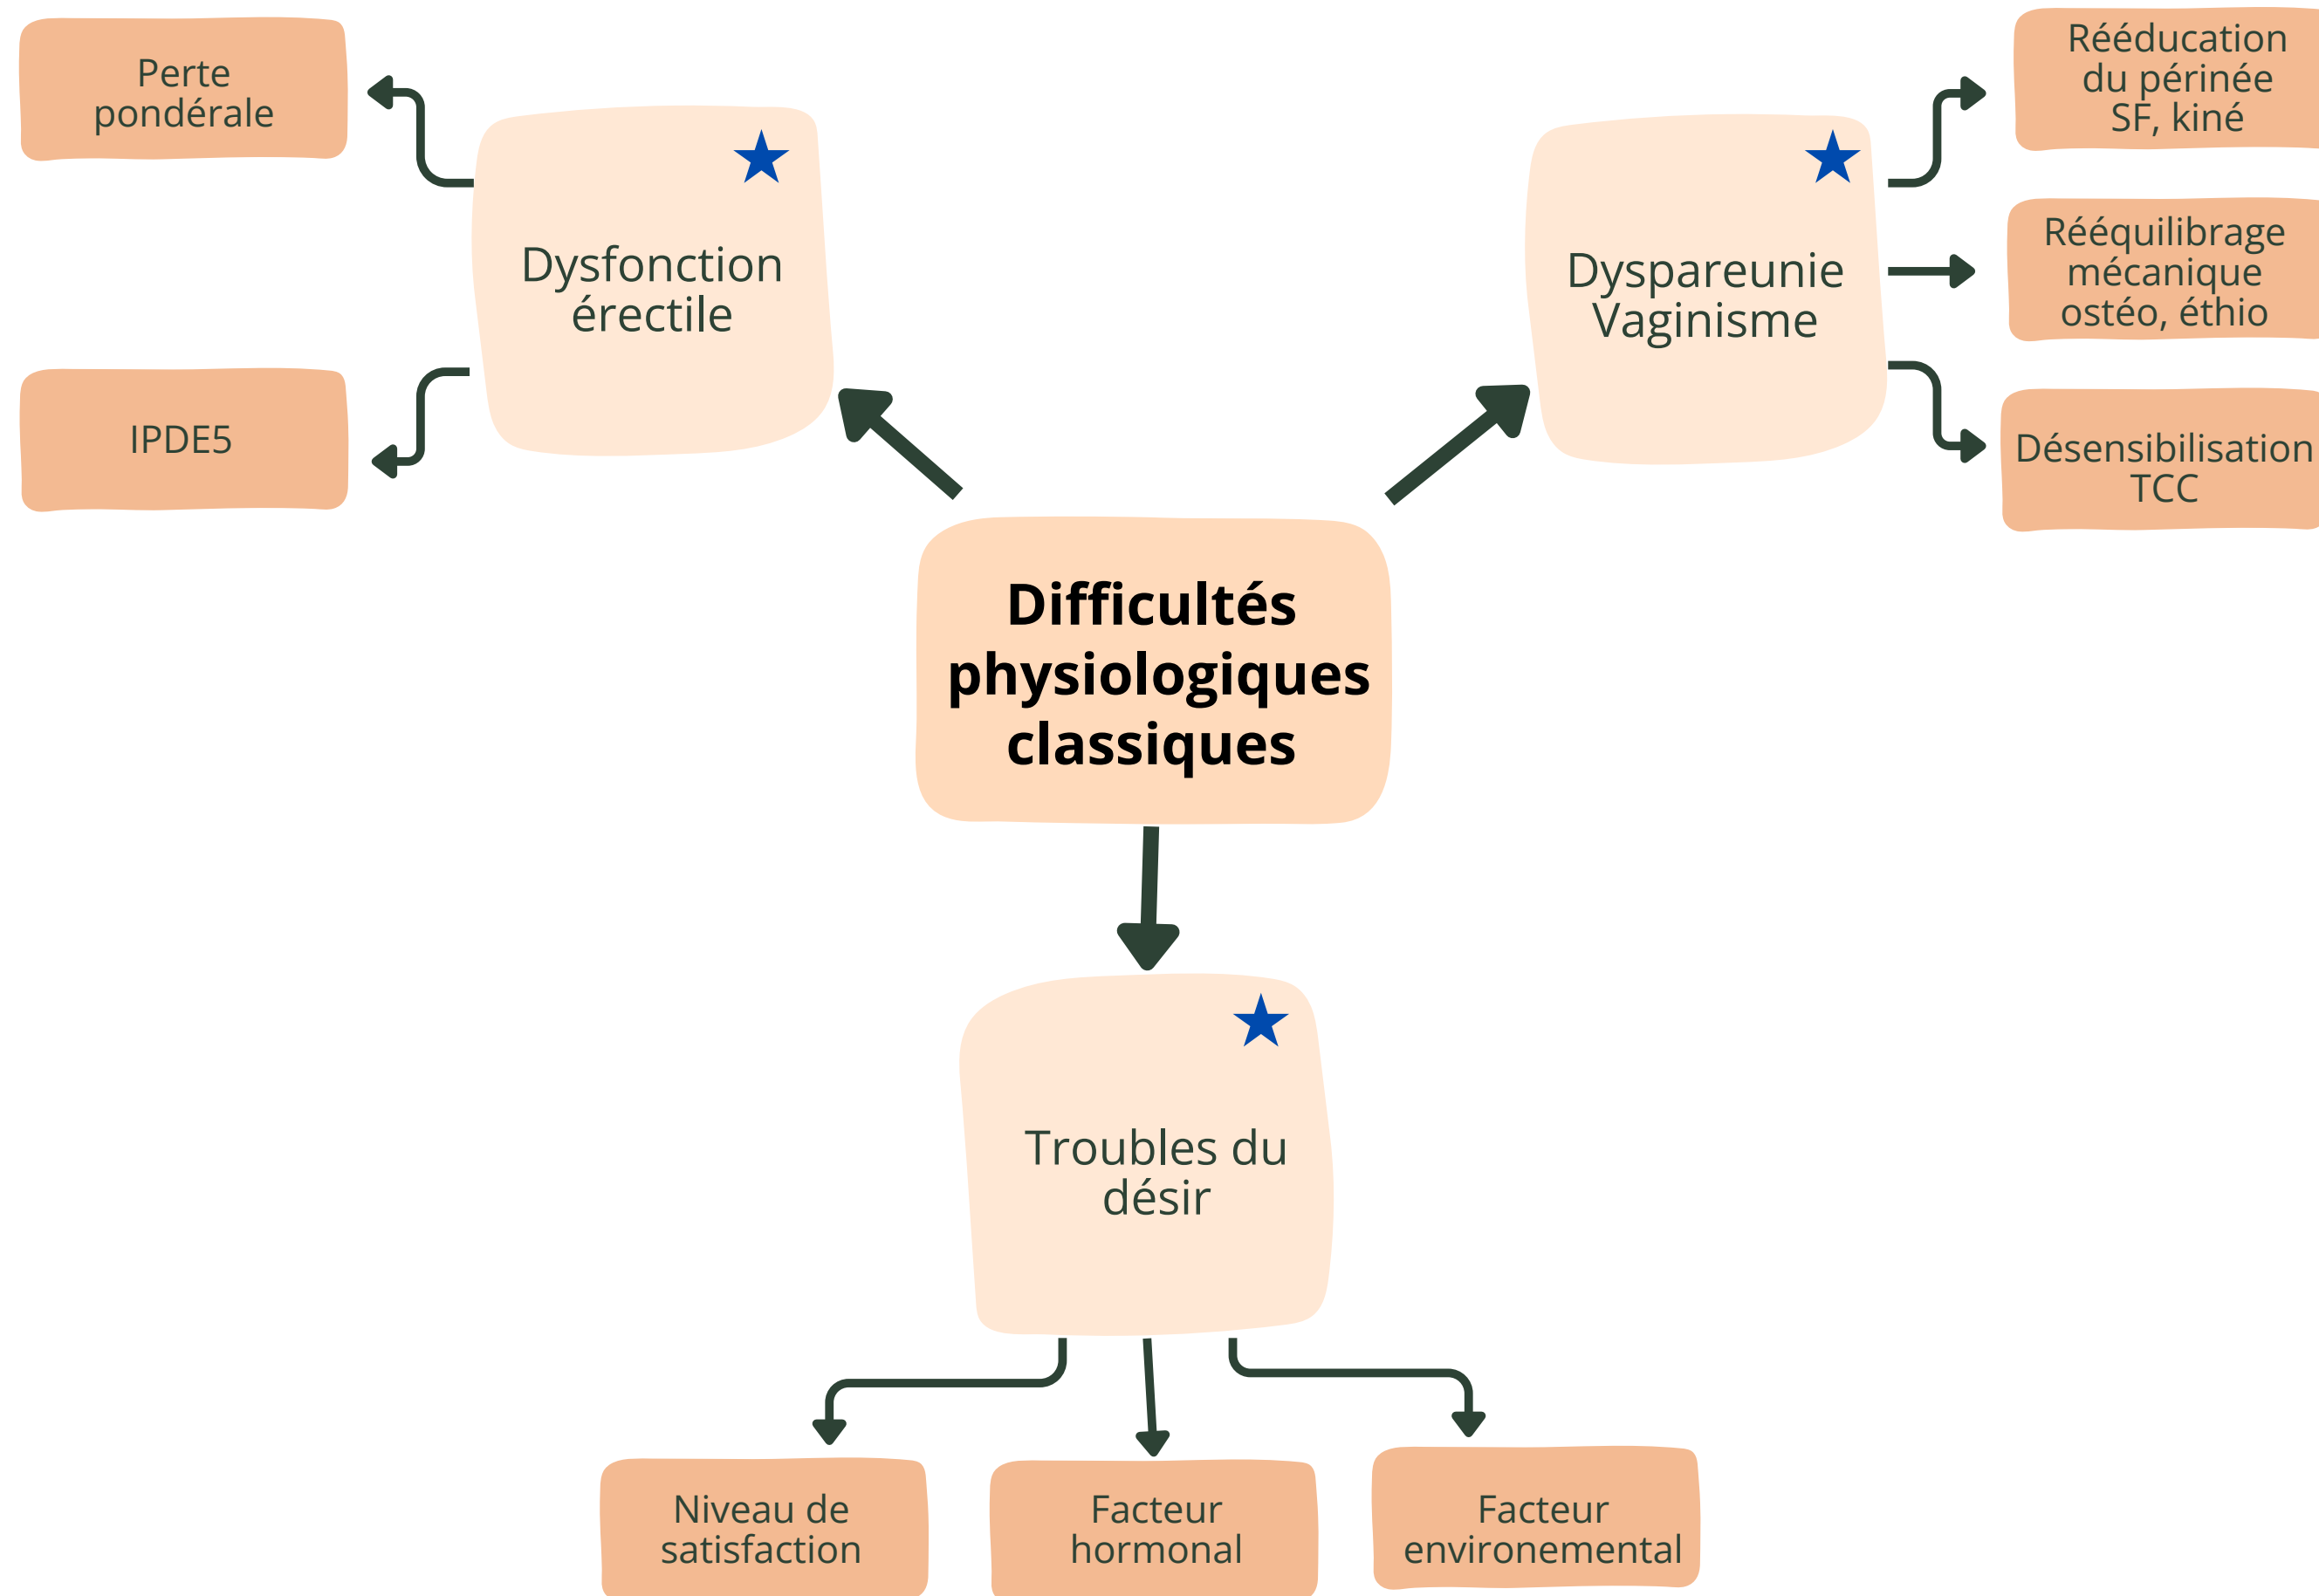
Perte pondérale

Dysfonction érectile

IPDE5

Rééducation du périnée SF, kiné

Dyspareunie Vaginisme

Rééquilibrage mécanique ostéo, éthio

Désensibilisation TCC

Difficultés physiologiques classiques

Troubles du désir

Niveau de satisfaction

Facteur hormonal

Facteur environemental